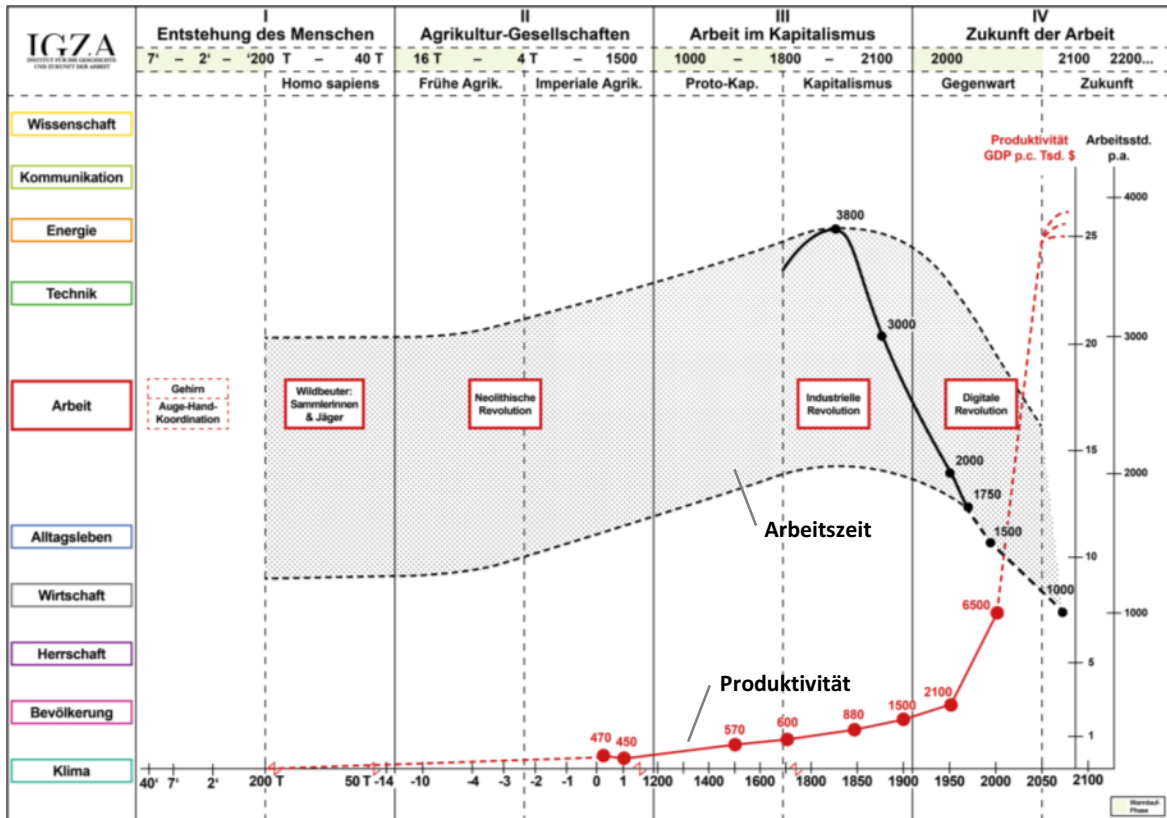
IGZA
INSTITUT FÜR DIE GESCHICHTE UND ZUKUNFT DER ARBEIT

| I Entstehung des Menschen | II Agrikultur-Gesellschaften | III Arbeit im Kapitalismus | IV Zukunft der Arbeit |
|---|---|---|---|
| 7' – 2' – '200 T – 40 T | 16 T – 4 T – 1500 | 1000 – 1800 – 2100 | 2000 2100 2200... |
| Homo sapiens | Frühe Agrik. Imperiale Agrik. | Proto-Kap. Kapitalismus | Gegenwart Zukunft |

Wissenschaft
Kommunikation
Energie
Technik
Arbeit
Alltagsleben
Wirtschaft
Herrschaft
Bevölkerung
Klima

Gehirn
Auge-Hand-Koordination

Wildbeuter: SammlerInnen & Jäger

Neolithische Revolution

Industrielle Revolution

Digitale Revolution

Produktivität GDP p.c. Tsd. $

Arbeitsstd. p.a.

3800
3000
2000
1750
1500
1000

Arbeitszeit

Produktivität

470
450
570
600
880
1500
2100
6500

25
20
15
10
5
1

4000
3000
2000
1000

40' 7' 2' 200 T 50 T -14 -10 -4 -3 -2 -1 0 1 1200 1400 1600 1800 1850 1900 1950 2000 2050 2100

Warmzeit-Phase